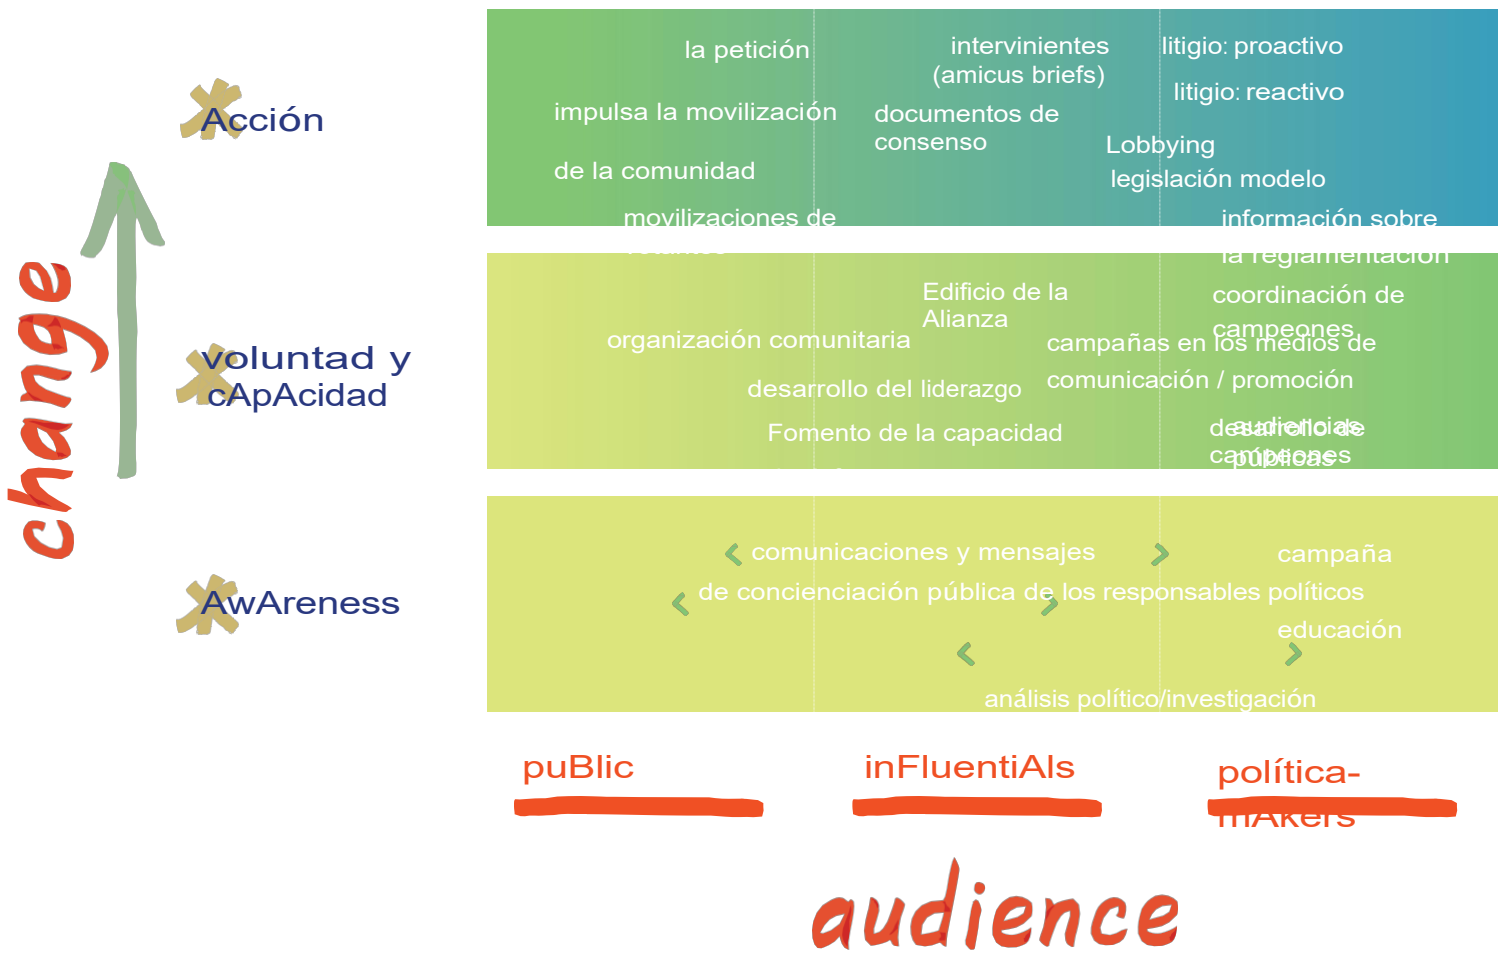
change

Acción

voluntad y cApAcidad

AwAreness

la petición

impulsa la movilización

de la comunidad

movilizaciones de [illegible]

intervinientes (amicus briefs)

documentos de consenso

litigio: proactivo

litigio: reactivo

Lobbying

legislación modelo

información sobre la reglamentación

Edificio de la Alianza

organización comunitaria

desarrollo del liderazgo

Fomento de la capacidad

coordinación de campeones

campañas en los medios de comunicación / promoción

desarrollo de campeones

audiencias públicas

comunicaciones y mensajes

de concienciación pública de los responsables políticos

campaña

educación

análisis político/investigación

puBlic

inFluentiAls

política-mAkers

audience